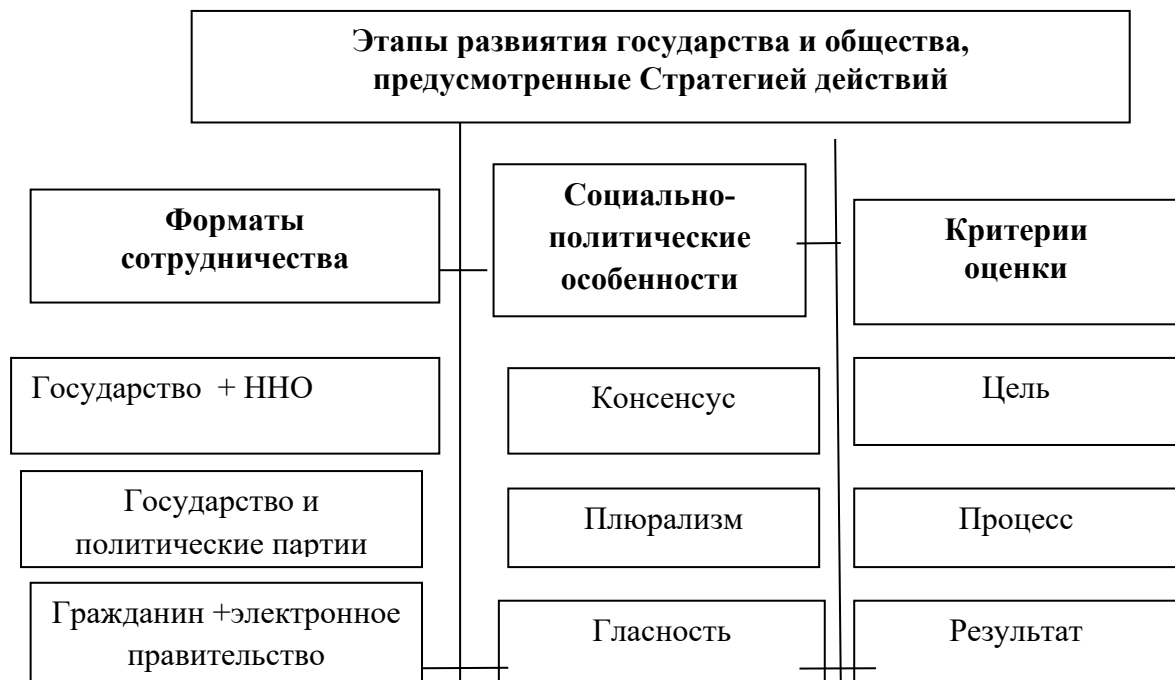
Этапы развиятия государства и общества, предусмотренные Стратегией действий

Форматы сотрудничества

Социально-политические особенности

Критерии оценки

Государство + ННО

Консенсус

Цель

Государство и политические партии

Плюрализм

Процесс

Гражданин +электронное правительство

Гласность

Результат